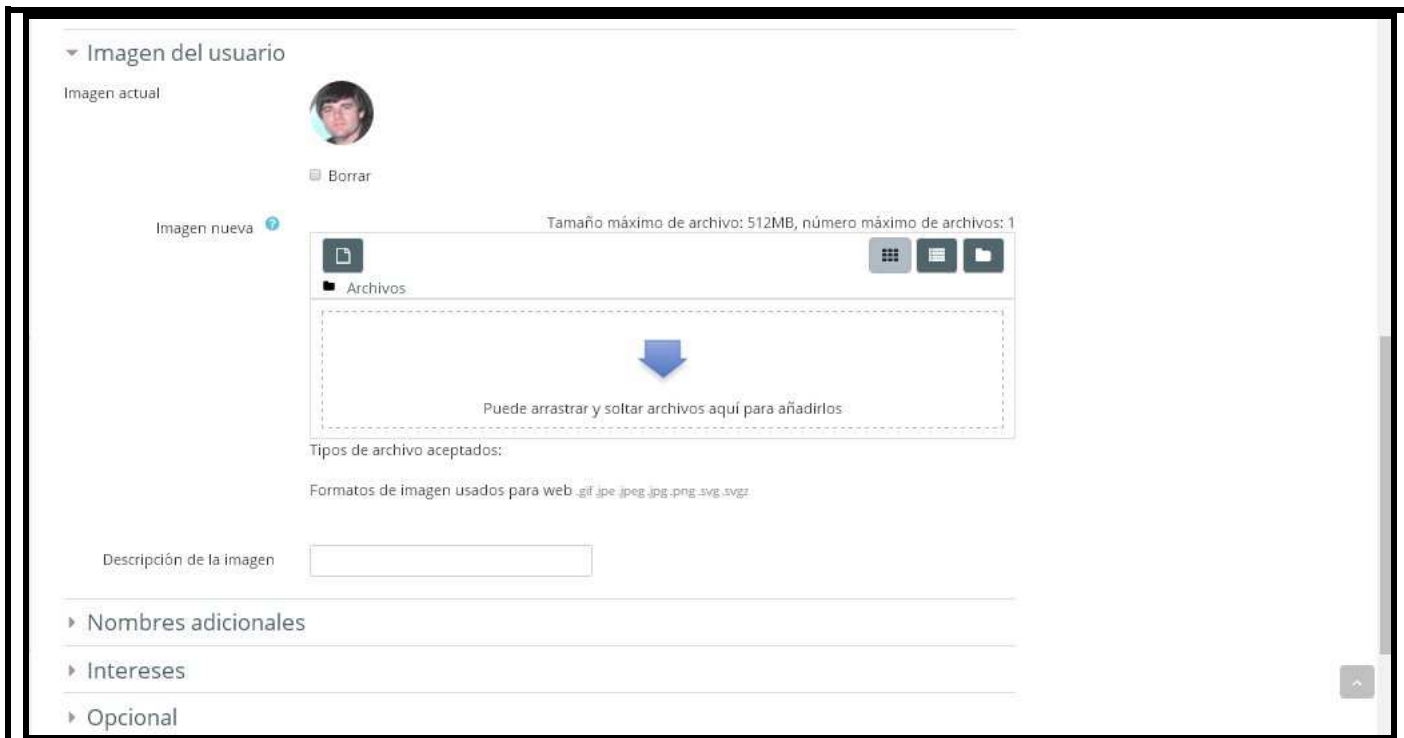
Imagen del usuario

Imagen actual

Borrar

Imagen nueva

Tamaño máximo de archivo: 512MB, número máximo de archivos: 1

Archivos

Puede arrastrar y soltar archivos aquí para añadirlos

Tipos de archivo aceptados:

Formatos de imagen usados para web .gif .jpe .jpeg .jpg .png .svg .svgz

Descripción de la imagen

Nombres adicionales

Intereses

Opcional